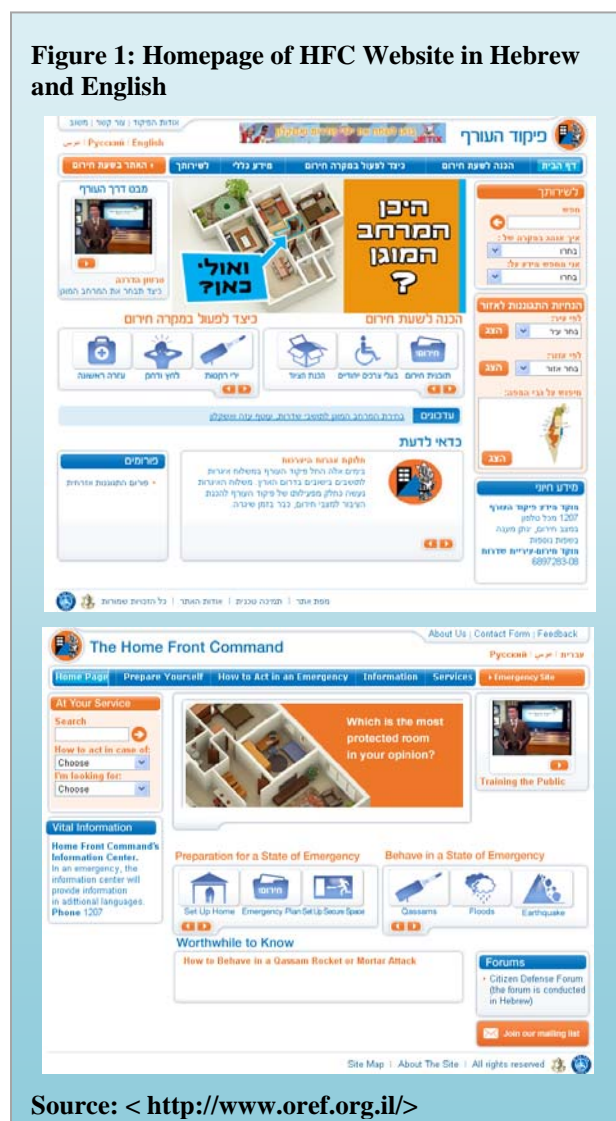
Figure 1: Homepage of HFC Website in Hebrew and English

פיקוד העורף

אודות הפיקוד | צור קשר | משוב

Pусский | English | عربي

דף הבית | הכנה לשעת חירום | כיצד לפעול במקרה חירום | מידע כללי | לשירותך | האתר בשעת חירום

לשירותך

חפש

איך לנהוג במקרה של:

בחר

אני מחפש מידע על:

בחר

הנחיות התגוננות לאזור

לפי עיר:

בחר עיר

הצג

לפי אזור:

בחר אזור

הצג

חיפוש על גבי המפה:

הצג

היכן המרחב המוגן ?

ואולי באוף?

מבט דרך העורף

הדרכה

כיצד לבחור את המרחב המוגן

הכנה לשעת חירום

תוכנית חירום | בעלי צרכים מיוחדים | הכנת הבית

כיצד לפעול במקרה חירום

ירי רקטות | לחץ וחרדה | עזרה ראשונה

עדכונים

כדאי לדעת

פורומים

פורום התגוננות אזרחית

מידע חיוני

מוקד מידע פיקוד העורף

1207

מפת אתר | תמיכה טכנית | אודות האתר | כל הזכויות שמורות

The Home Front Command

About Us | Contact Form | Feedback

Pусский | عربي | עברית

Home Page | Prepare Yourself | How to Act in an Emergency | Information | Services | Emergency Site

At Your Service

Search

How to act in case of:

Choose

I'm looking for:

Choose

Which is the most protected room in your opinion?

Training the Public

Vital Information

Home Front Command's Information Center.

In an emergency, the information center will provide information in addtional languages.

Phone 1207

Preparation for a State of Emergency

Set Up Home | Emergency Plan | Set Up Secure Space

Behave in a State of Emergency

Qassams | Floods | Earthquake

Worthwhile to Know

How to Behave in a Qassam Rocket or Mortar Attack

Forums

Citizen Defense Forum (the forum is conducted in Hebrew)

Join our mailing list

Site Map | About The Site | All rights reserved

Source: < http://www.oref.org.il/>